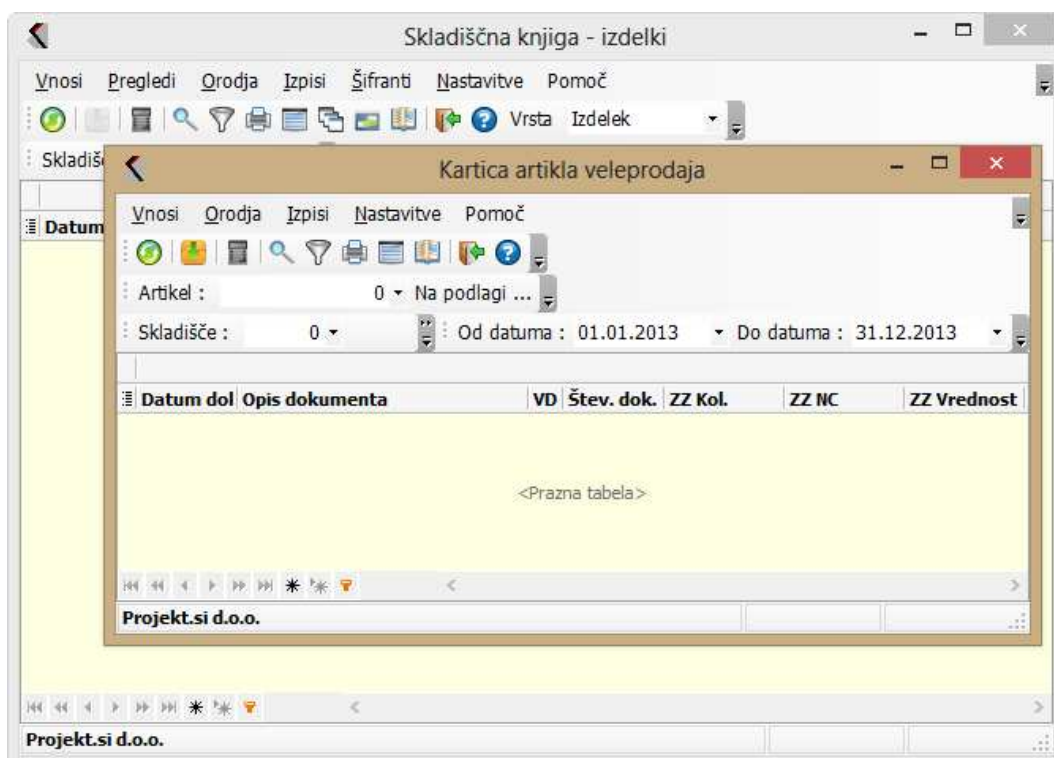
Skladiščna knjiga - izdelki

Vnosi Pregledi Orodja Izpisi Šifranti Nastavitve Pomoč

Vrsta Izdelek

Skladišč

Datum

Kartica artikla veleprodaja

Vnosi Orodja Izpisi Nastavitve Pomoč

Artikel : 0 Na podlagi ...

Skladišče : 0 Od datuma : 01.01.2013 Do datuma : 31.12.2013

| Datum dol | Opis dokumenta | VD | Štev. dok. | ZZ Kol. | ZZ NC | ZZ Vrednost |
|---|---|---|---|---|---|---|

<Prazna tabela>

Projekt.si d.o.o.

Projekt.si d.o.o.